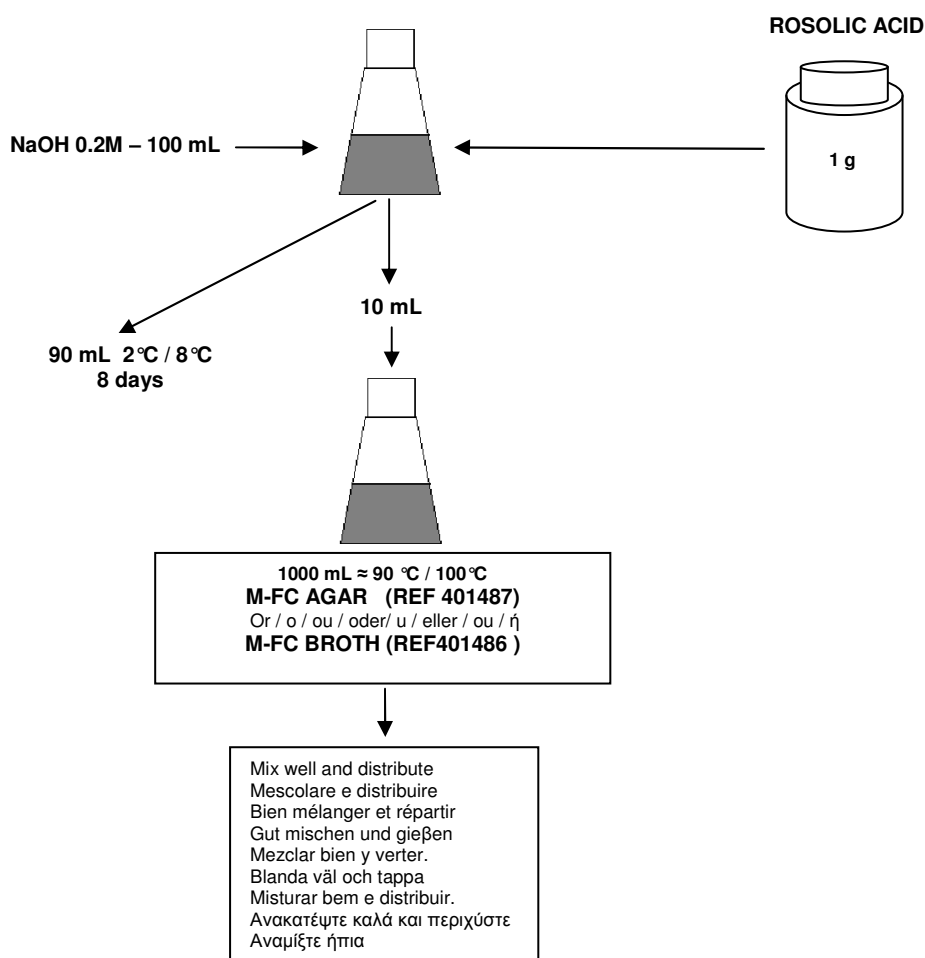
ROSOLIC ACID

NaOH 0.2M – 100 mL

1 g

10 mL

90 mL 2°C / 8°C
8 days

1000 mL ≈ 90 °C / 100°C
M-FC AGAR (REF 401487)
Or / o / ou / oder/ u / eller / ou / ή
M-FC BROTH (REF401486 )

Mix well and distribute
Mescolare e distribuire
Bien mélanger et répartir
Gut mischen und gieβen
Mezclar bien y verter.
Blanda väl och tappa
Misturar bem e distribuir.
Ανακατέψτε καλά και περιχύστε
Αναμίξτε ήπια